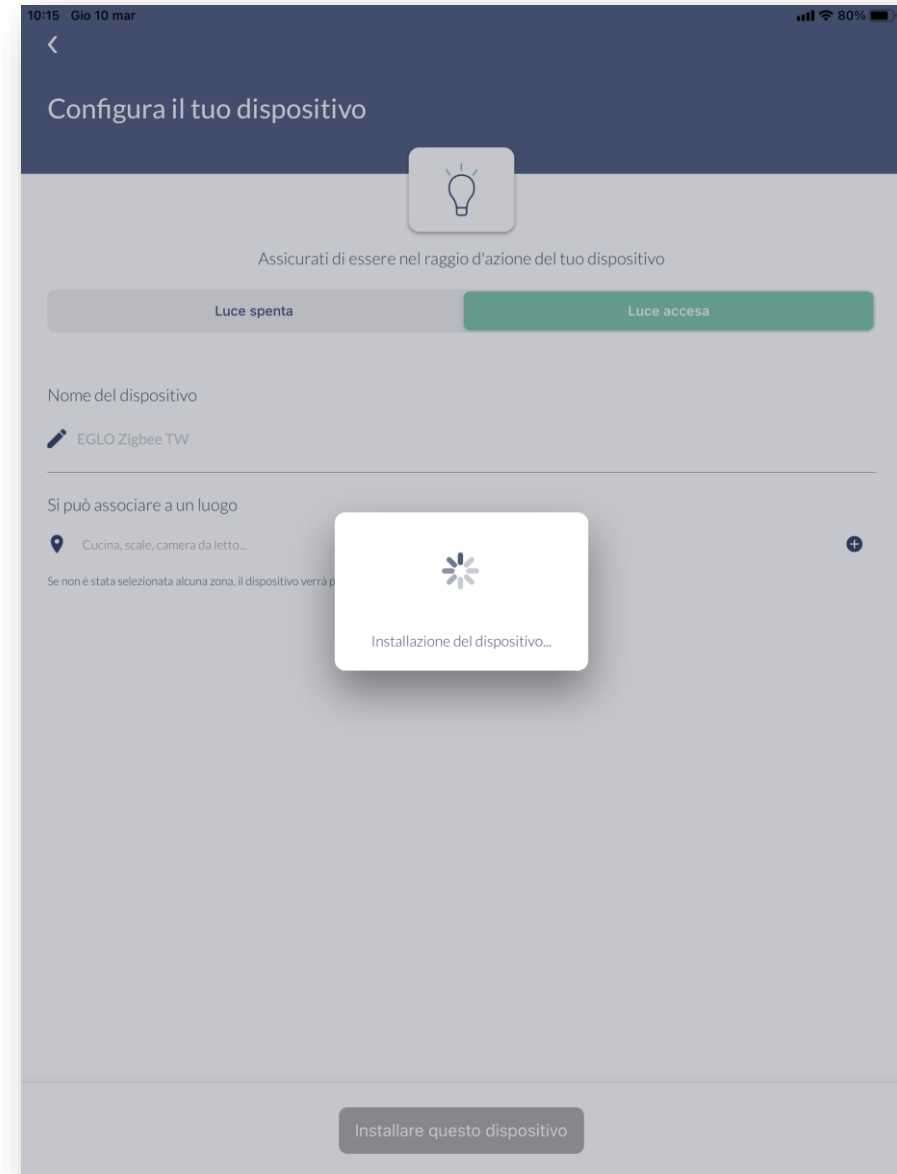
10:15 Gio 10 mar
80%

Configura il tuo dispositivo

Assicurati di essere nel raggio d'azione del tuo dispositivo

Luce spenta
Luce accesa

Nome del dispositivo

EGLO Zigbee TW

Si può associare a un luogo

Cucina, scale, camera da letto...

Se non è stata selezionata alcuna zona, il dispositivo verrà p

Installazione del dispositivo...

Installare questo dispositivo